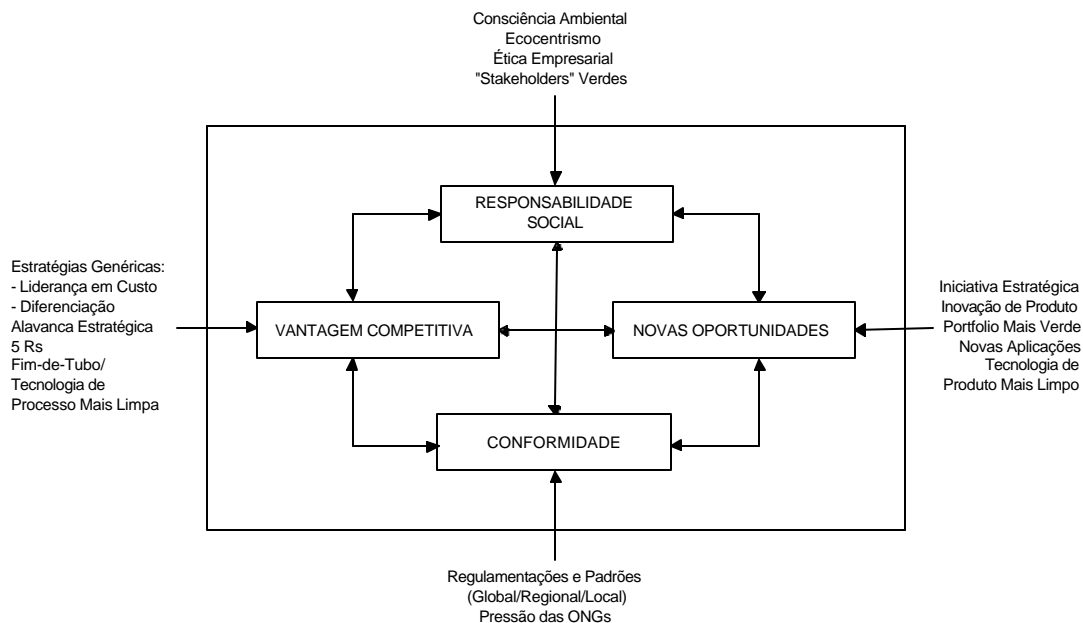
Consciência Ambiental
Ecocentrismo
Ética Empresarial
"Stakeholders" Verdes

Estratégias Genéricas:
- Liderança em Custo
- Diferenciação
Alavanca Estratégica
5 Rs
Fim-de-Tubo/
Tecnologia de
Processo Mais Limpa

RESPONSABILIDADE SOCIAL

VANTAGEM COMPETITIVA

NOVAS OPORTUNIDADES

CONFORMIDADE

Iniciativa Estratégica
Inovação de Produto
Portfolio Mais Verde
Novas Aplicações
Tecnologia de
Produto Mais Limpo

Regulamentações e Padrões
(Global/Regional/Local)
Pressão das ONGs